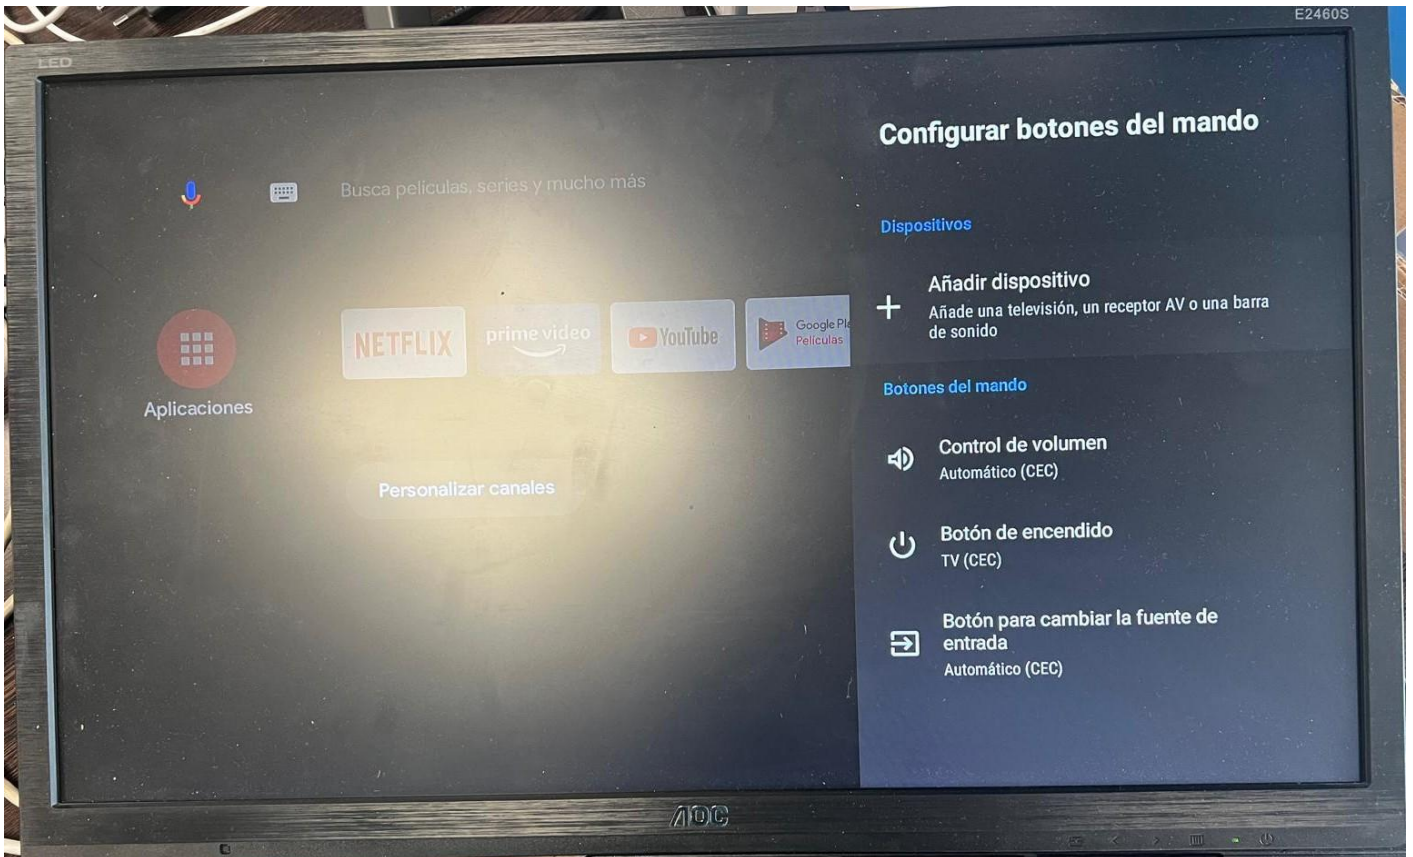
E2460S

LED

Busca películas, series y mucho más

Aplicaciones

NETFLIX

prime video

YouTube

Google Pl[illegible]
Películas

Personalizar canales

Configurar botones del mando

Dispositivos

Añadir dispositivo
Añade una televisión, un receptor AV o una barra de sonido

Botones del mando

Control de volumen
Automático (CEC)

Botón de encendido
TV (CEC)

Botón para cambiar la fuente de entrada
Automático (CEC)

AOC